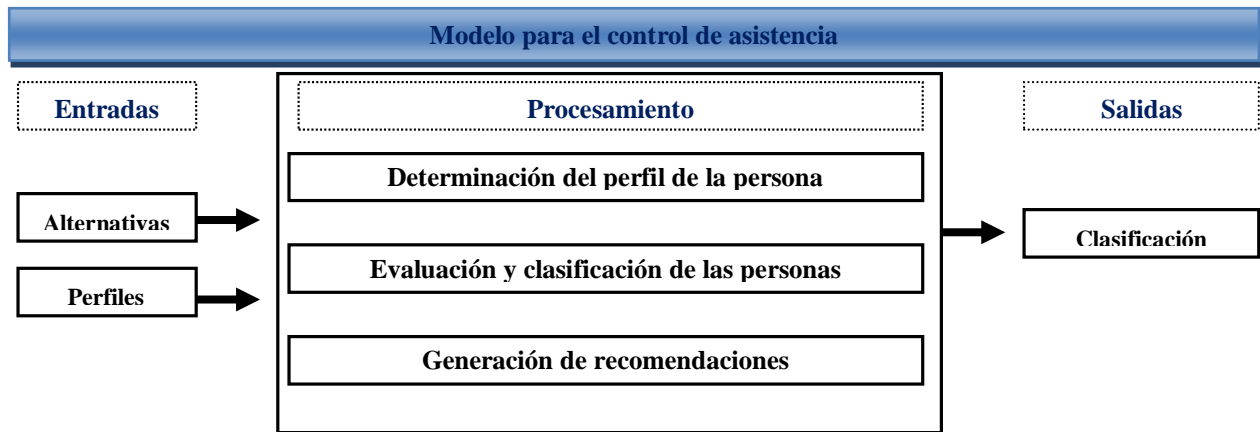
Modelo para el control de asistencia

Entradas

Procesamiento

Salidas

Determinación del perfil de la persona

Alternativas

Clasificación

Evaluación y clasificación de las personas

Perfiles

Generación de recomendaciones